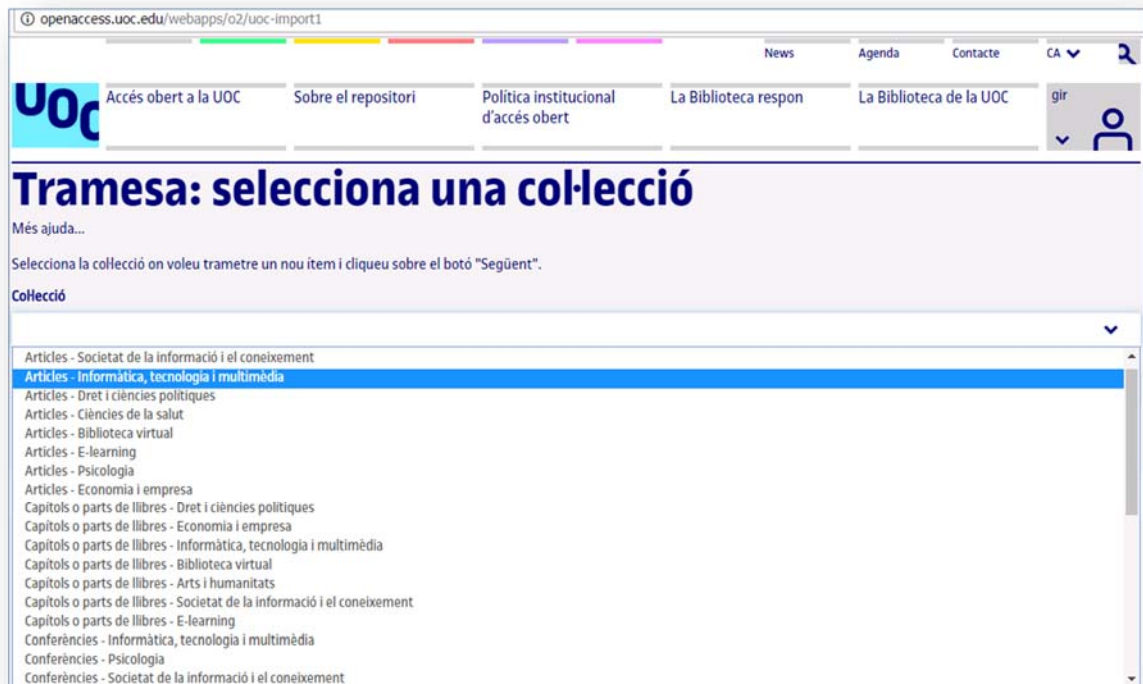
openaccess.uoc.edu/webapps/o2/uoc-import1

News Agenda Contacte CA

UOC

Accés obert a la UOC

Sobre el repositori

Política institucional d'accés obert

La Biblioteca respon

La Biblioteca de la UOC

gir

Tramesa: selecciona una col·lecció

Més ajuda...

Selecciona la col·lecció on voleu trametre un nou ítem i cliqueu sobre el botó "Següent".

Col·lecció

Articles - Societat de la informació i el coneixement
Articles - Informàtica, tecnologia i multimèdia
Articles - Dret i ciències polítiques
Articles - Ciències de la salut
Articles - Biblioteca virtual
Articles - E-learning
Articles - Psicologia
Articles - Economia i empresa
Capítols o parts de llibres - Dret i ciències polítiques
Capítols o parts de llibres - Economia i empresa
Capítols o parts de llibres - Informàtica, tecnologia i multimèdia
Capítols o parts de llibres - Biblioteca virtual
Capítols o parts de llibres - Arts i humanitats
Capítols o parts de llibres - Societat de la informació i el coneixement
Capítols o parts de llibres - E-learning
Conferències - Informàtica, tecnologia i multimèdia
Conferències - Psicologia
Conferències - Societat de la informació i el coneixement